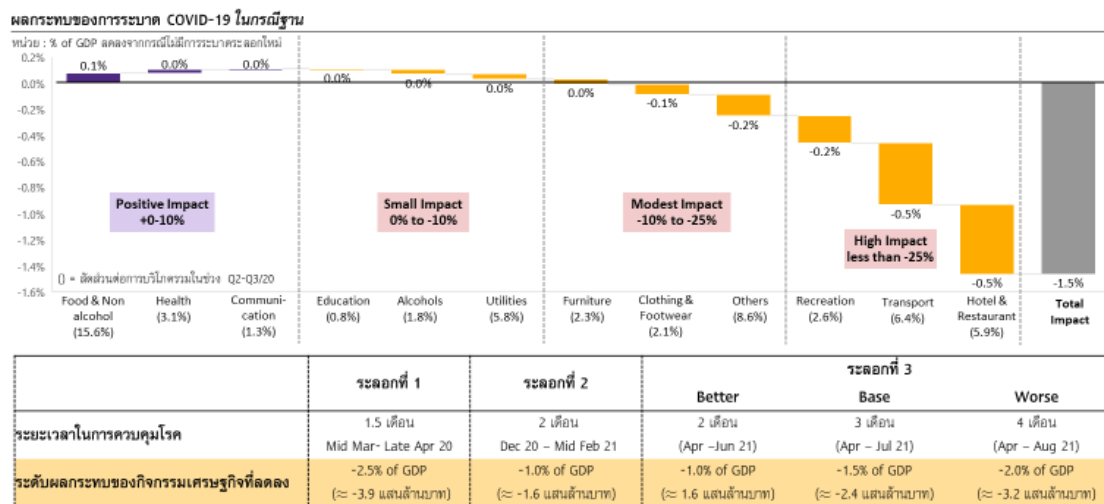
ผลกระทบของการระบาด COVID-19 ในกรณีฐาน

หน่วย : % of GDP ลดลงจากกรณีไม่มีการระบาดระลอกใหม่

0.2%
0.0%
-0.2%
-0.4%
-0.6%
-0.8%
-1.0%
-1.2%
-1.4%
-1.6%

0.1%
0.0%
0.0%
0.0%
0.0%
0.0%
0.0%
-0.1%
-0.2%
-0.2%
-0.5%
-0.5%
-1.5%

Positive Impact +0-10%

Small Impact 0% to -10%

Modest Impact -10% to -25%

High Impact less than -25%

() = สัดส่วนต่อการบริโภครวมในช่วง Q2-Q3/20

Food & Non alcohol (15.6%)
Health (3.1%)
Communi-cation (1.3%)
Education (0.8%)
Alcohols (1.8%)
Utilities (5.8%)
Furniture (2.3%)
Clothing & Footwear (2.1%)
Others (8.6%)
Recreation (2.6%)
Transport (6.4%)
Hotel & Restaurant (5.9%)
Total Impact

| | ระลอกที่ 1 | ระลอกที่ 2 | ระลอกที่ 3 Better | Base | Worse |
|---|---|---|---|---|---|
| ระยะเวลาในการควบคุมโรค | 1.5 เดือน Mid Mar- Late Apr 20 | 2 เดือน Dec 20 – Mid Feb 21 | 2 เดือน (Apr –Jun 21) | 3 เดือน (Apr – Jul 21) | 4 เดือน (Apr – Aug 21) |
| ระดับผลกระทบของกิจกรรมเศรษฐกิจที่ลดลง | -2.5% of GDP (≈ -3.9 แสนล้านบาท) | -1.0% of GDP (≈ -1.6 แสนล้านบาท) | -1.0% of GDP (≈ 1.6 แสนล้านบาท) | -1.5% of GDP (≈ -2.4 แสนล้านบาท) | -2.0% of GDP (≈ -3.2 แสนล้านบาท) |